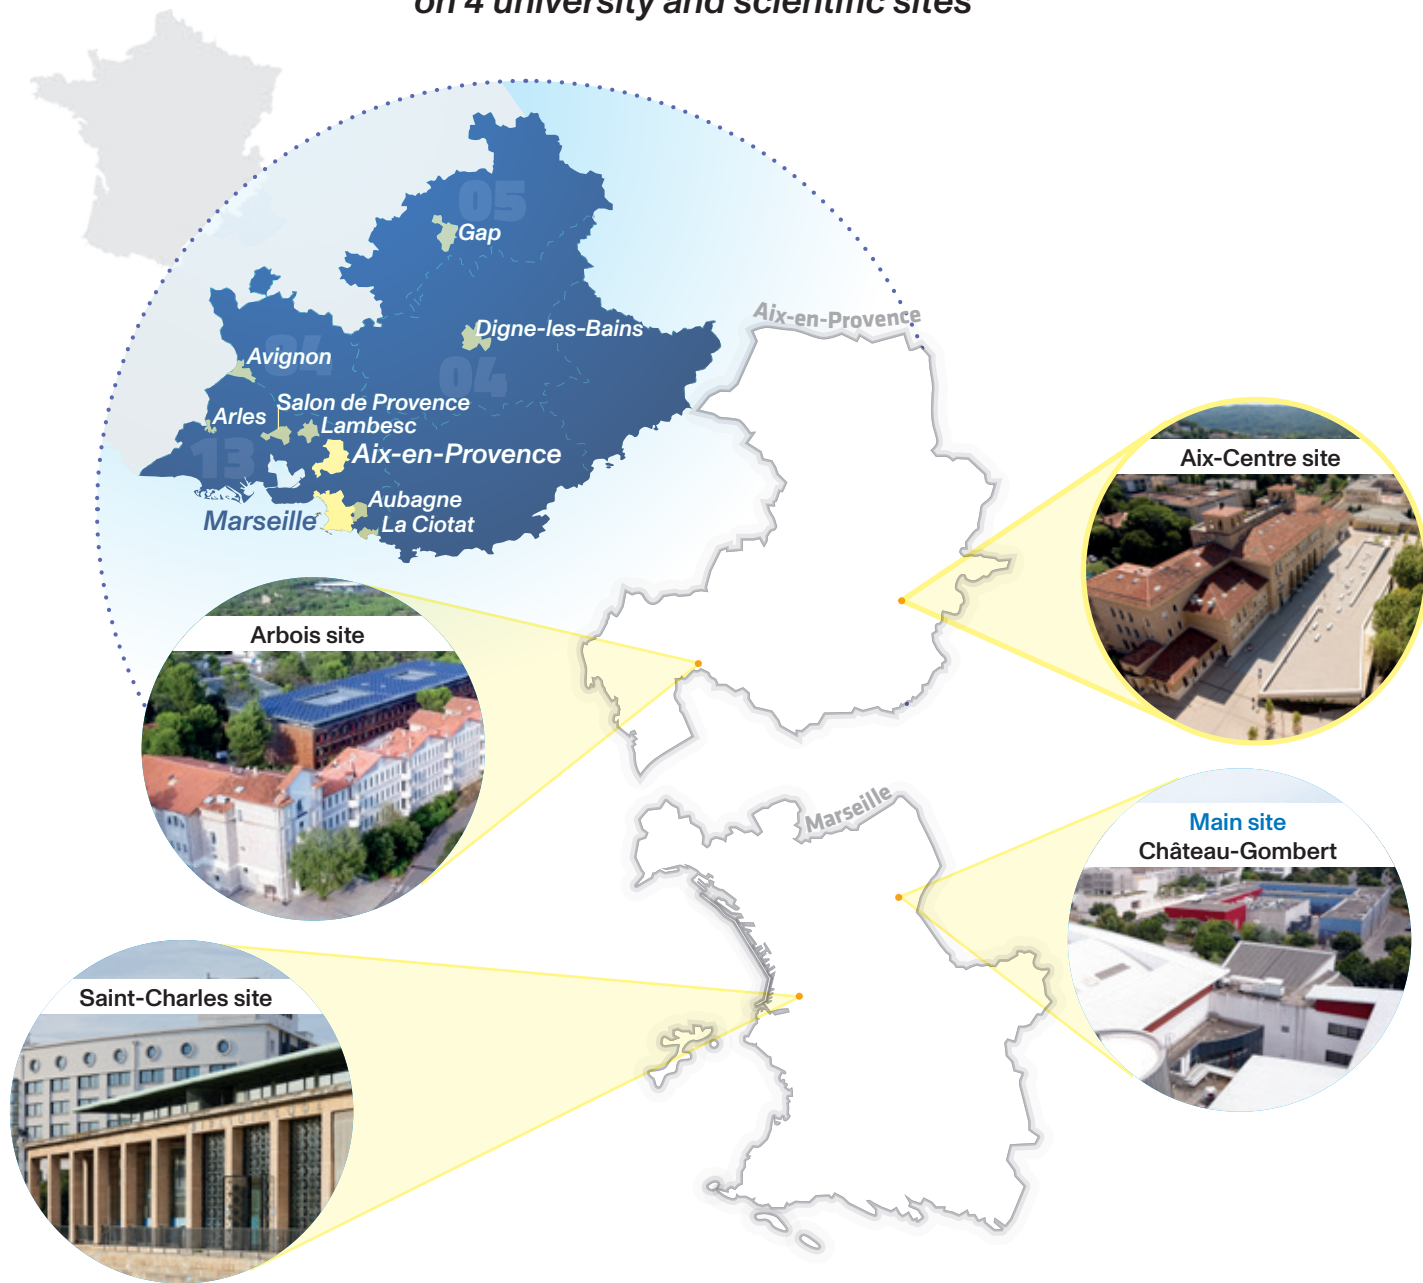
on 4 university and scientific sites

05
Gap
Digne-les-Bains
84
Avignon
04
Arles
Salon de Provence
Lambesc
13
Aix-en-Provence
Aubagne
Marseille
La Ciotat

Aix-en-Provence

Aix-Centre site

Arbois site

Marseille

Main site
Château-Gombert

Saint-Charles site